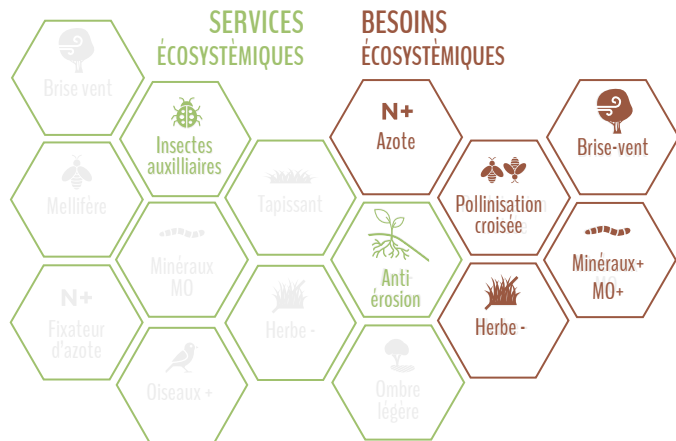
SERVICES
ÉCOSYSTÉMIQUES

BESOINS
ÉCOSYSTÉMIQUES

Brise vent

Insectes auxilliaires

N+
Azote

Brise-vent

Mellifère

Tapissant

Pollinisation croisée

Minéraux MO

Anti érosion

Minéraux+ MO+

N+
Fixateur d'azote

Herbe -

Herbe -

Oiseaux +

Ombre légère